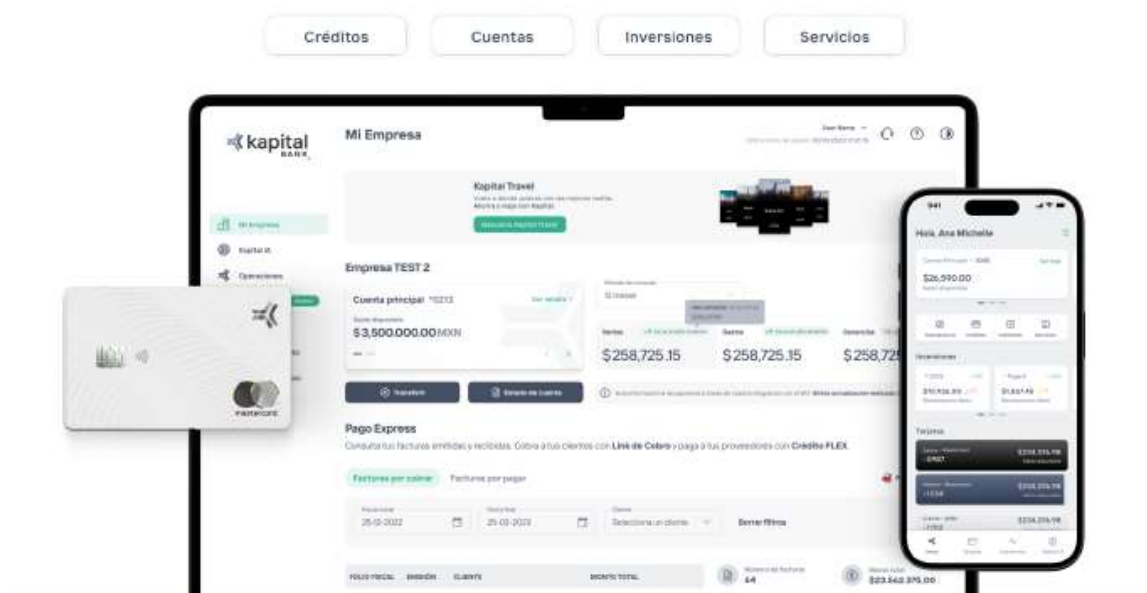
Créditos Cuentas Inversiones Servicios

kapital BANK

Mi Empresa

Kapital Travel

Descubre Kapital Travel

Mi Empresa

Kapital AI

Operaciones

Empresa TEST 2

Cuenta principal *0213

$3,500,000.00 MXN

$258,725.15 $258,725.15 $258,72

Transferir

Estado de cuenta

Pago Express

Consulta tus facturas emitidas y recibidas. Cobra a tus clientes con Línea de Cobro y paga a tus proveedores con Crédito FLEX.

Facturas por cobrar Facturas por pagar

25-12-2022 25-03-2023 Selecciona un cliente Borrar filtros

FOLIO FISCAL EMISIÓN CLIENTE MONTO TOTAL

64

$23.562.375.00

mastercard

9:41

Hola, Ana Michelle

$26,590.00

Inversiones

Tarjetas

$234,376.98

$234,376.98

$234,376.98